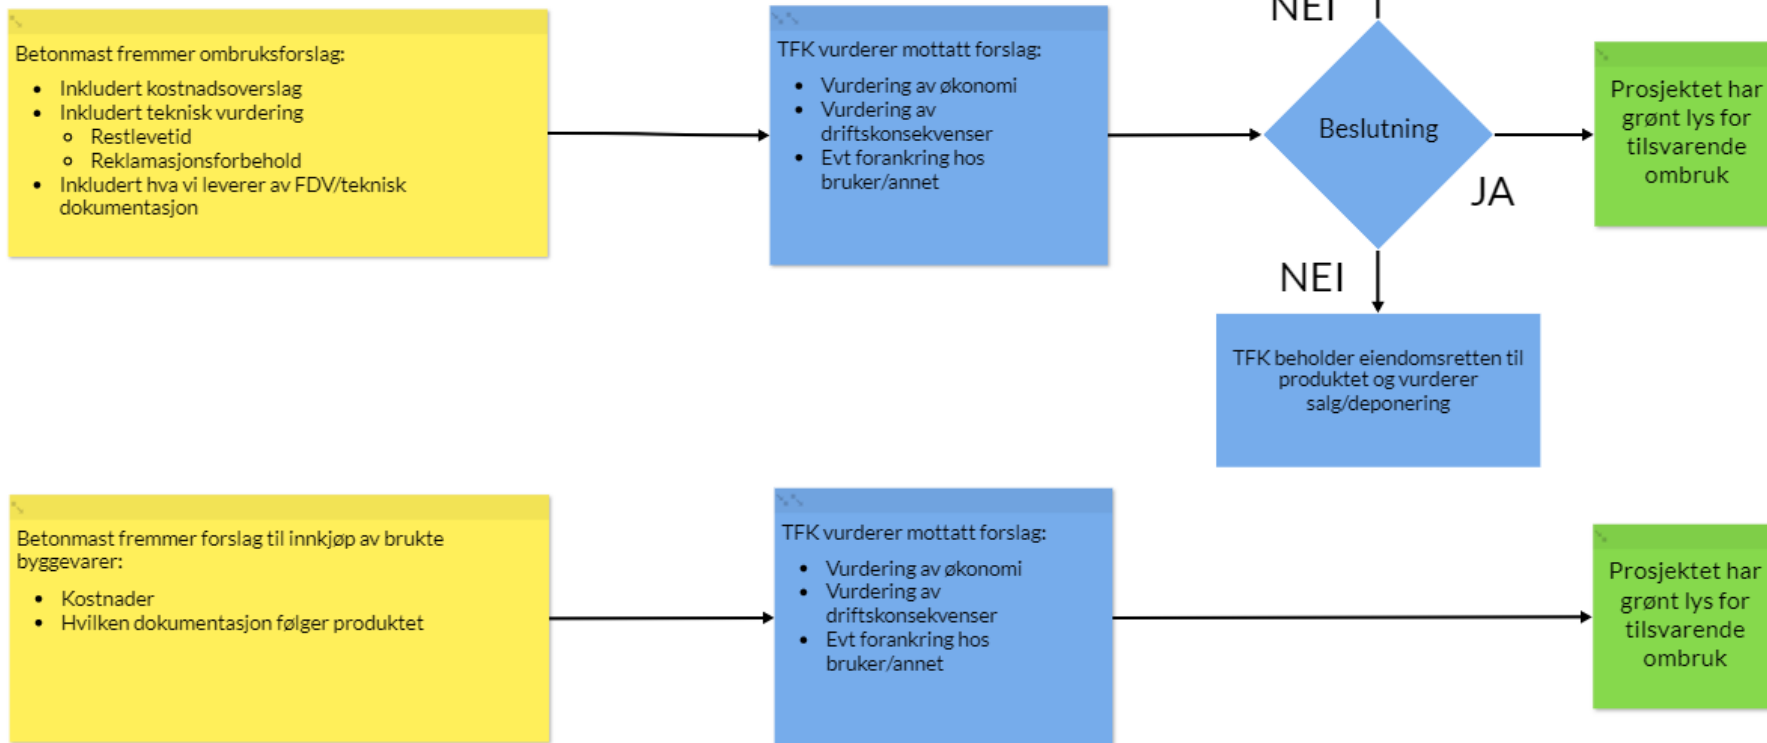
Betonmast fremmer ombruksforslag:

- Inkludert kostnadsoverslag
- Inkludert teknisk vurdering
  - Restlevetid
  - Reklamasjonsforbehold
- Inkludert hva vi leverer av FDV/teknisk dokumentasjon

TFK vurderer mottatt forslag:

- Vurdering av økonomi
- Vurdering av driftskonsekvenser
- Evt forankring hos bruker/annet

NEI

Beslutning

JA

Prosjektet har grønt lys for tilsvarende ombruk

NEI

TFK beholder eiendomsretten til produktet og vurderer salg/deponering

Betonmast fremmer forslag til innkjøp av brukte byggevarer:

- Kostnader
- Hvilken dokumentasjon følger produktet

TFK vurderer mottatt forslag:

- Vurdering av økonomi
- Vurdering av driftskonsekvenser
- Evt forankring hos bruker/annet

Prosjektet har grønt lys for tilsvarende ombruk